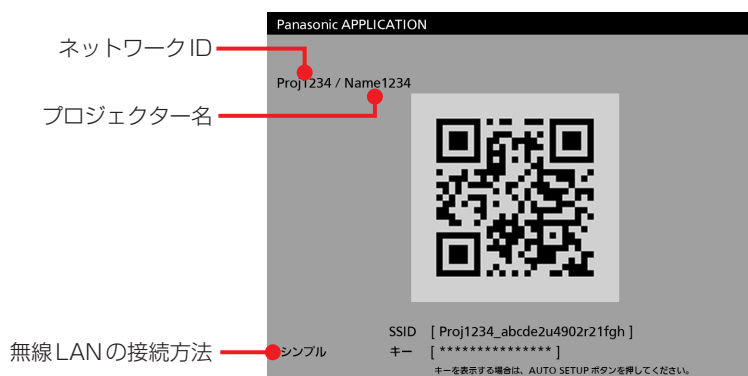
Panasonic APPLICATION

ネットワークID

Proj1234 / Name1234

プロジェクター名

無線LANの接続方法

シンプル

SSID [ Proj1234_abcde2u4902r21fgh ]

キー [ *************** ]

キーを表示する場合は、AUTO SETUP ボタンを押してください。